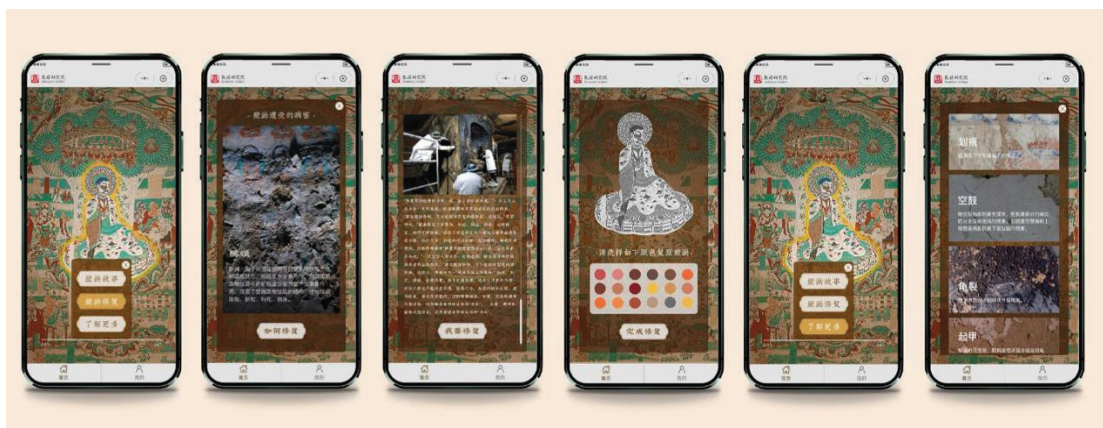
敦煌研究院

壁画故事
壁画修复
了解更多

首页
我的

敦煌研究院

- 壁画遭受的病害 -

酥碱
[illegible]

如何修复

首页
我的

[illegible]

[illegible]

病害修复

首页
我的

请选择如下颜色复原壁画

完成修复

首页
我的

敦煌研究院

壁画故事
壁画修复
了解更多

首页
我的

划痕
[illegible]

空鼓
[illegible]

龟裂
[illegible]

起甲
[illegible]

首页
我的